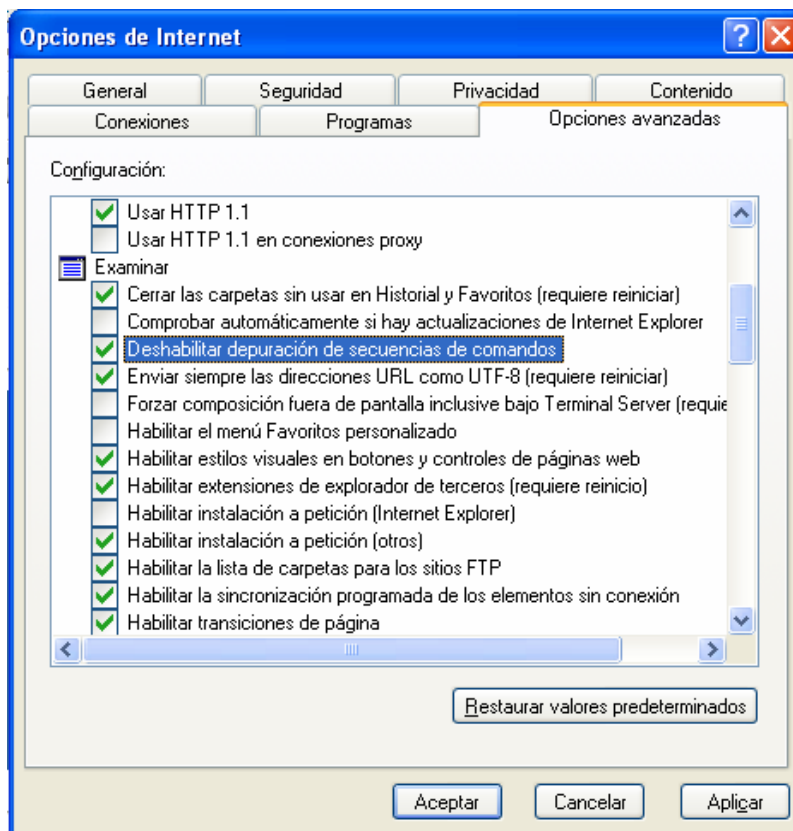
Opciones de Internet

General | Seguridad | Privacidad | Contenido
Conexiones | Programas | Opciones avanzadas

Configuración:

Usar HTTP 1.1
Usar HTTP 1.1 en conexiones proxy
Examinar
Cerrar las carpetas sin usar en Historial y Favoritos (requiere reiniciar)
Comprobar automáticamente si hay actualizaciones de Internet Explorer
Deshabilitar depuración de secuencias de comandos
Enviar siempre las direcciones URL como UTF-8 (requiere reiniciar)
Forzar composición fuera de pantalla inclusive bajo Terminal Server (requie
Habilitar el menú Favoritos personalizado
Habilitar estilos visuales en botones y controles de páginas web
Habilitar extensiones de explorador de terceros (requiere reinicio)
Habilitar instalación a petición (Internet Explorer)
Habilitar instalación a petición (otros)
Habilitar la lista de carpetas para los sitios FTP
Habilitar la sincronización programada de los elementos sin conexión
Habilitar transiciones de página

Restaurar valores predeterminados

Aceptar
Cancelar
Aplicar